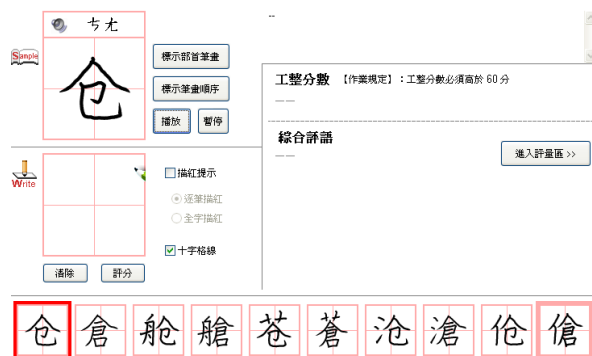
ㄘㄤ

Sample

仓

標示部首筆畫

標示筆畫順序

播放 暫停

Write

描紅提示

逐筆描紅

全字描紅

十字格線

清除 評分

--

工整分數 【作業規定】：工整分數必須高於 60 分

——

綜合評語

——

進入評量區 >>

仓 倉 舱 艙 苍 蒼 沧 滄 伧 傖